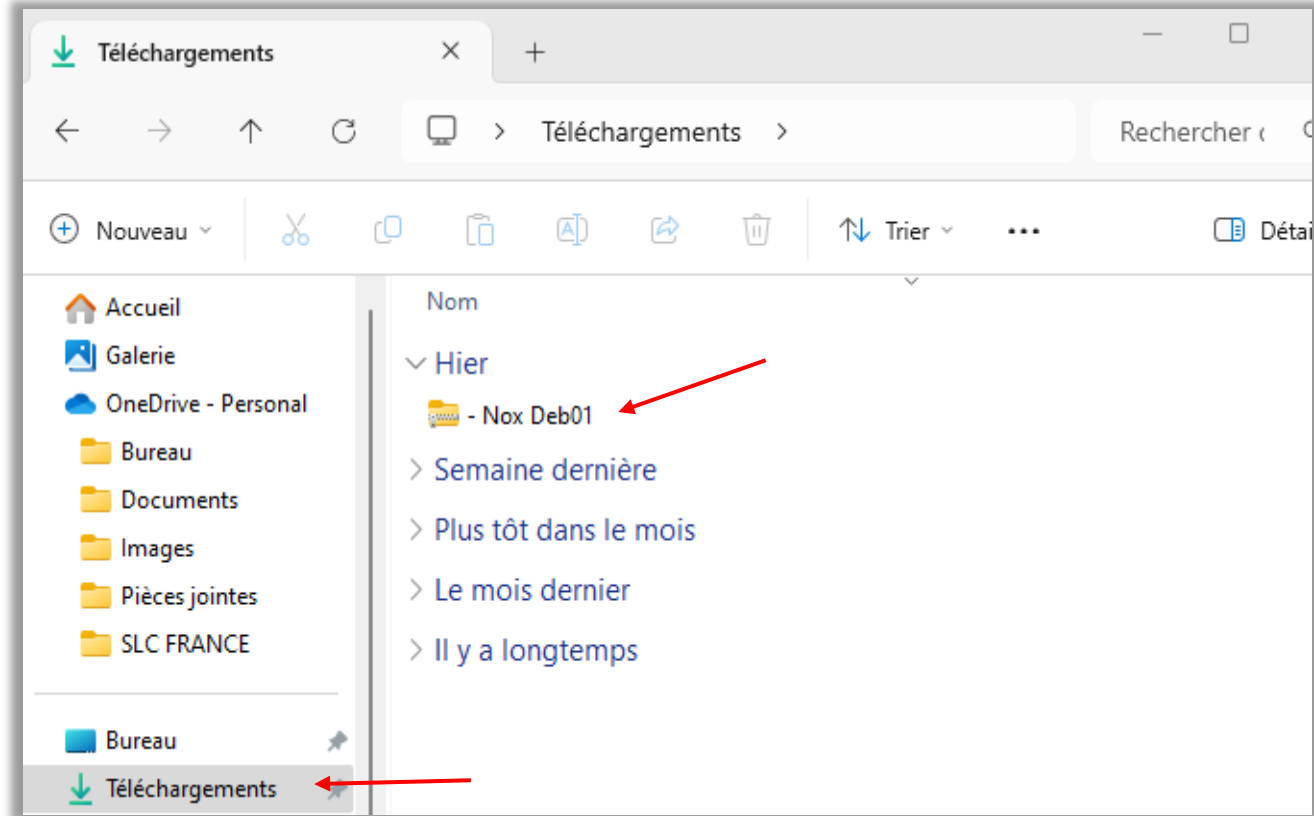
Téléchargements ×
+

Téléchargements >

Rechercher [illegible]

Nouveau

Trier

...

Détai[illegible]

Accueil
Galerie
OneDrive - Personal
Bureau
Documents
Images
Pièces jointes
SLC FRANCE

Bureau
Téléchargements

Nom

Hier
- Nox Deb01

Semaine dernière

Plus tôt dans le mois

Le mois dernier

Il y a longtemps